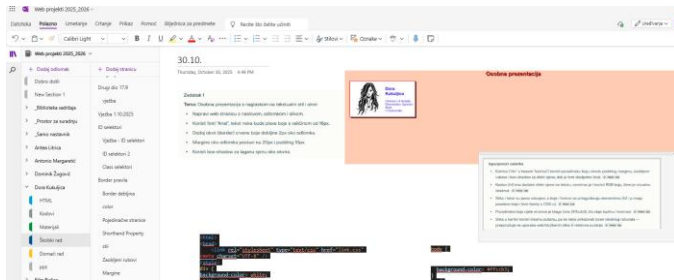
Web projekti 2025_2026 -

Datoteka Polazno Umetanje Crtanje Prikaz Pomoć Bilježnica za predmete Recite što želite učiniti

Calibri Light 11 B I U Stilovi Označe

Web projekti 2025_2026

+ Dodaj sekciju + Dodaj stranicu

Dobro došli
New Section 1
_Biblioteka sadržaja
_Prostor za suradnju
_Samo nastavnik
Antea Lilica
Antonio Marganetić
Dominik Žugarić
Dora Kukuljica
HTML
Kodovi
Materijali
Školski rad
Domaći rad
pph

Drugi sat 17.9
vježba
Vježba 1.10.2025
ID selektori
Vježba - ID selektori
ID selektor 2
Class selektori
Border pravila
Border debljina
color
Pojedinačne stranice
Shorthand Property
obi
Zaobljeni rubovi
Margine

30.10.

Thursday, October 30, 2025 4:46 PM

Zadatak 1

Tema: Osobna prezentacija s naglaskom na tekstualni stil i okvir.

Napravi web stranicu s naslovom, odlomkom i slikom.
Koristi font "Arial", boja naslova neka bude plava boja s veličinom od 30px.
Dodaj okvir (border) crvene boje debljine 2px oko odlomka.
Margine oko odlomka postavi na 20px i padding 10px.
Koristi boju slovnice za tijagom sjenu oko okvira.

Osobna prezentacija

Dora Kukuljica

Ispunjeni zadatka

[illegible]